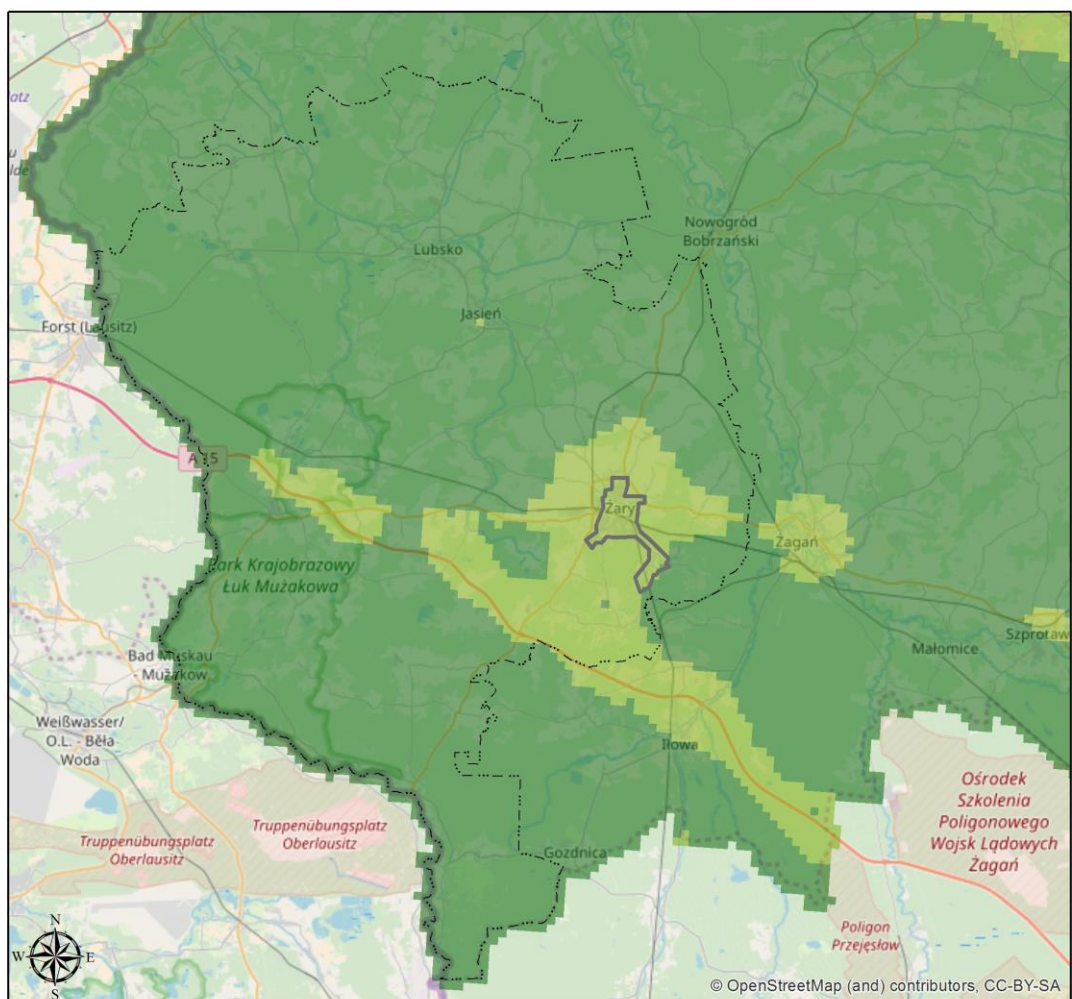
atz

au
lde

Nowogród Bobrzański

Lubsko

Jasień

Forst (Lausitz)

A15

Żary

Żagań

Park Krajobrazowy Łuk Mużakowa

Szprotaw

Małomice

Bad Muskau - Mużaków

Weißwasser/ O.L. - Běła Woda

Iłowa

Ośrodek Szkolenia Poligonowego Wojsk Lądowych Żagań

Truppenübungsplatz Oberlausitz

Truppenübungsplatz Oberlausitz

Gozdnica

Poligon Przejęsław

N
W
E
S

© OpenStreetMap (and) contributors, CC-BY-SA